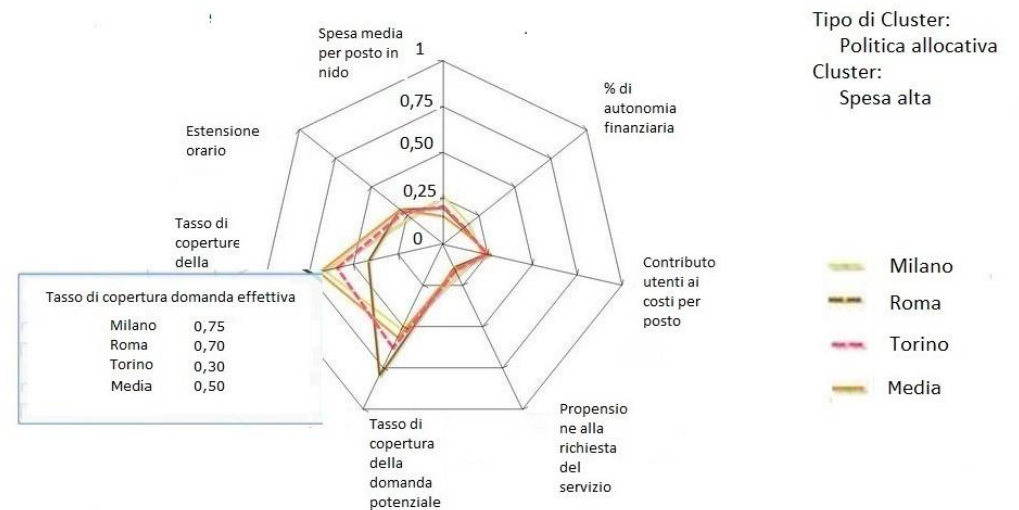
Spesa media per posto in nido

1

0,75

0,50

0,25

0

% di autonomia finanziaria

Estensione orario

Tasso di coperture della

Contributo utenti ai costi per posto

Propensione alla richiesta del servizio

Tasso di copertura della domanda potenziale

Tasso di copertura domanda effettiva

| | |
|---|---|
| Milano | 0,75 |
| Roma | 0,70 |
| Torino | 0,30 |
| Media | 0,50 |

Tipo di Cluster:
Politica allocativa
Cluster:
Spesa alta

Milano
Roma
Torino
Media